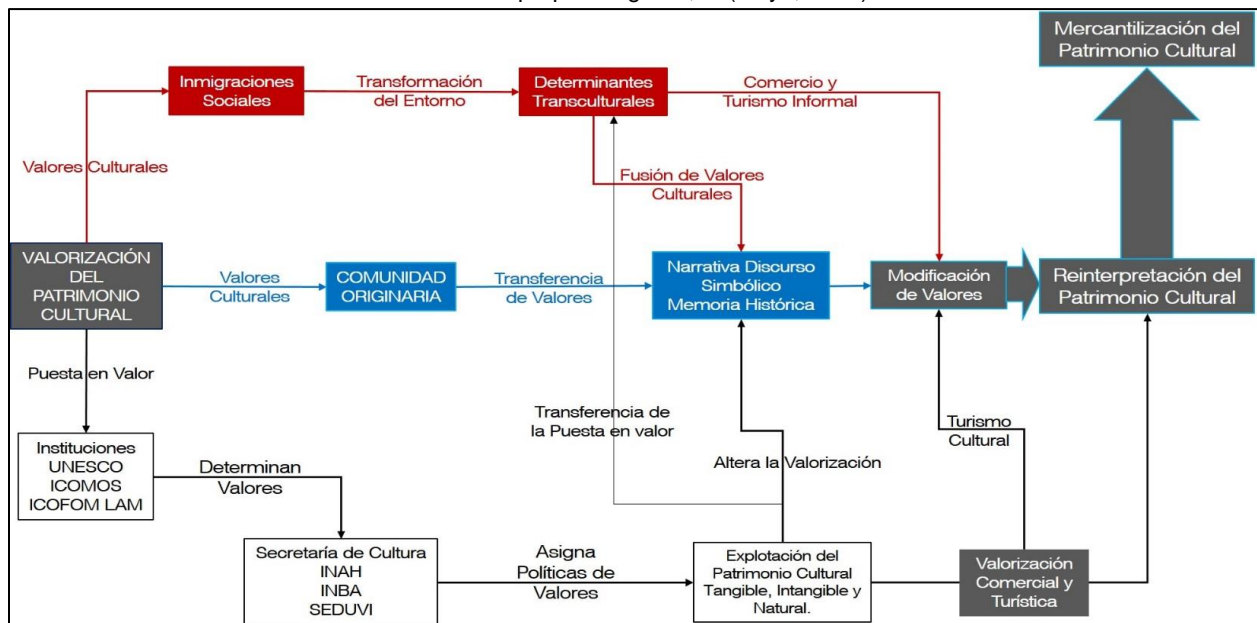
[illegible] propia e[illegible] (Reyes, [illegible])

Mercantilización del Patrimonio Cultural

Inmigraciones Sociales

Transformación del Entorno

Determinantes Transculturales

Comercio y Turismo Informal

Valores Culturales

Fusión de Valores Culturales

VALORIZACIÓN DEL PATRIMONIO CULTURAL

Valores Culturales

COMUNIDAD ORIGINARIA

Transferencia de Valores

Narrativa Discurso Simbólico Memoria Histórica

Modificación de Valores

Reinterpretación del Patrimonio Cultural

Puesta en Valor

Transferencia de la Puesta en valor

Turismo Cultural

Altera la Valorización

Instituciones UNESCO ICOMOS ICOFOM LAM

Determinan Valores

Secretaría de Cultura INAH INBA SEDUVI

Asigna Políticas de Valores

Explotación del Patrimonio Cultural Tangible, Intangible y Natural.

Valorización Comercial y Turística